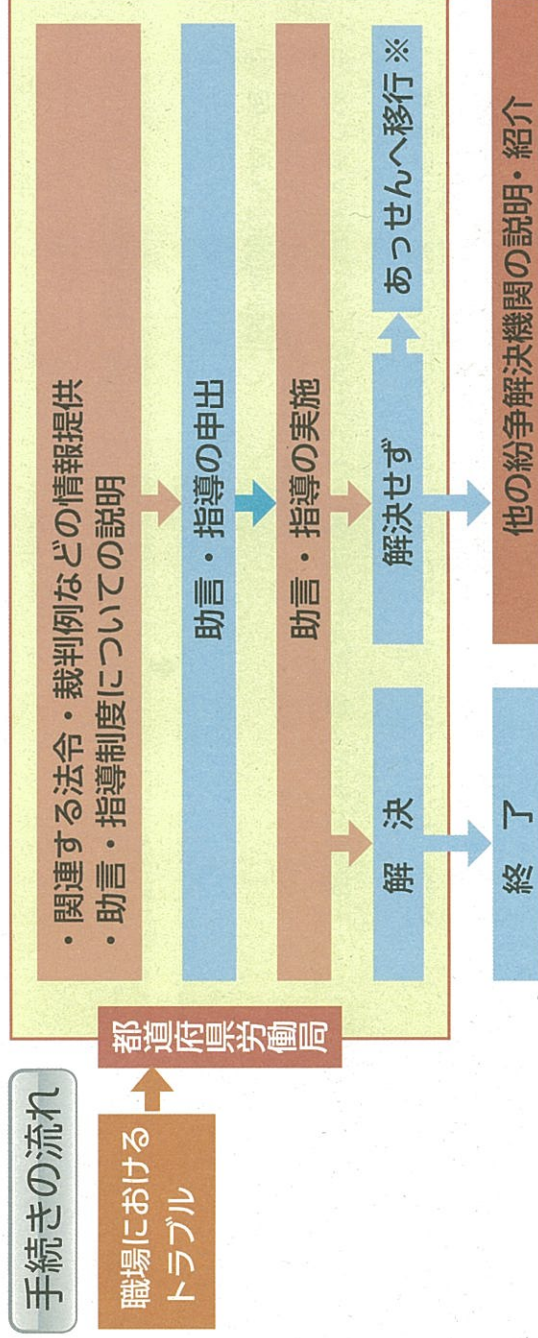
手続きの流れ

職場における
トラブル

都道府県労働局

・関連する法令・裁判例などの情報提供
・助言・指導制度についての説明

助言・指導の申出

助言・指導の実施

解　決

解決せず

あっせんへ移行 ※

終　了

他の紛争解決機関の説明・紹介